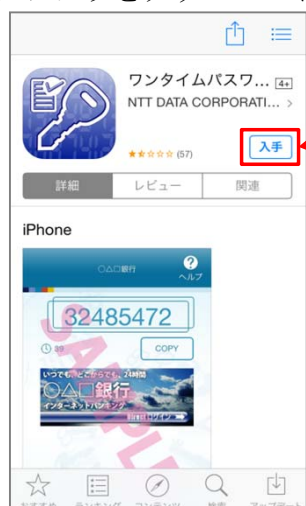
ワンタイムパスワ...
4+
NTT DATA CORPORATI...
(57)
入手
詳細
レビュー
関連
iPhone
○△□銀行
ヘルプ
32485472
30
COPY
いつでも、どこからでも、24時間
○△□銀行
インターネットバンキング
SAMPLE
おすすめ
ランキング
カテゴリ
検索
アップデート